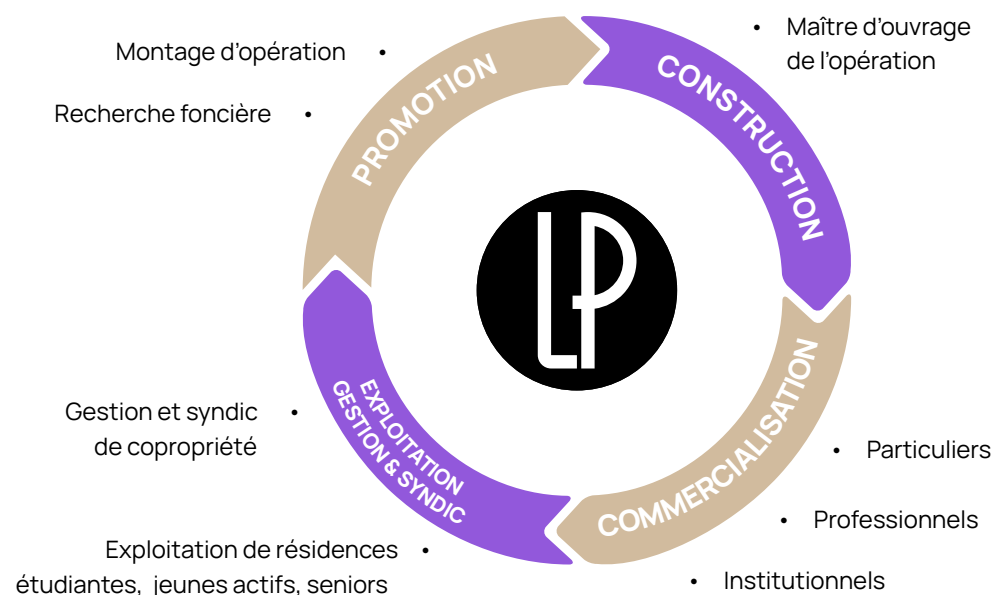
Montage d'opération •

Recherche foncière •

PROMOTION

CONSTRUCTION

• Maître d'ouvrage de l'opération

LP

COMMERCIALISATION

• Particuliers

• Professionnels

• Institutionnels

EXPLOITATION
GESTION & SYNDIC

Gestion et syndic de copropriété •

Exploitation de résidences étudiantes, jeunes actifs, seniors •